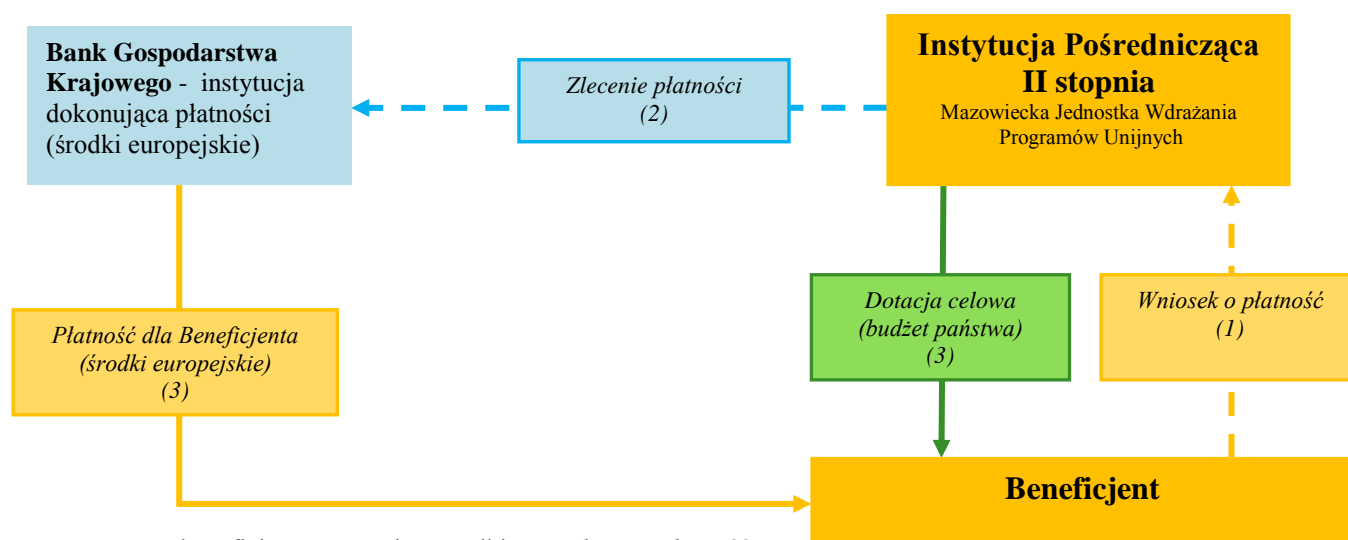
Bank Gospodarstwa Krajowego - instytucja dokonująca płatności (środki europejskie)

Zlecenie płatności
(2)

Instytucja Pośrednicząca II stopnia
Mazowiecka Jednostka Wdrażania Programów Unijnych

Płatność dla Beneficjenta
(środki europejskie)
(3)

Dotacja celowa
(budżet państwa)
(3)

Wniosek o płatność
(1)

Beneficjent

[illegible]